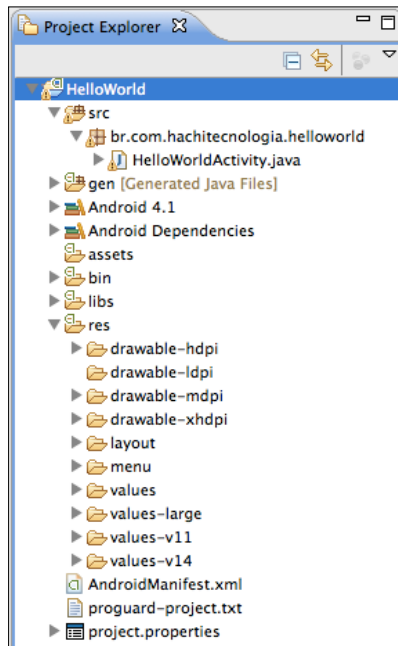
Project Explorer

HelloWorld
src
br.com.hachitecnologia.helloworld
HelloWorldActivity.java
gen [Generated Java Files]
Android 4.1
Android Dependencies
assets
bin
libs
res
drawable-hdpi
drawable-ldpi
drawable-mdpi
drawable-xhdpi
layout
menu
values
values-large
values-v11
values-v14
AndroidManifest.xml
proguard-project.txt
project.properties